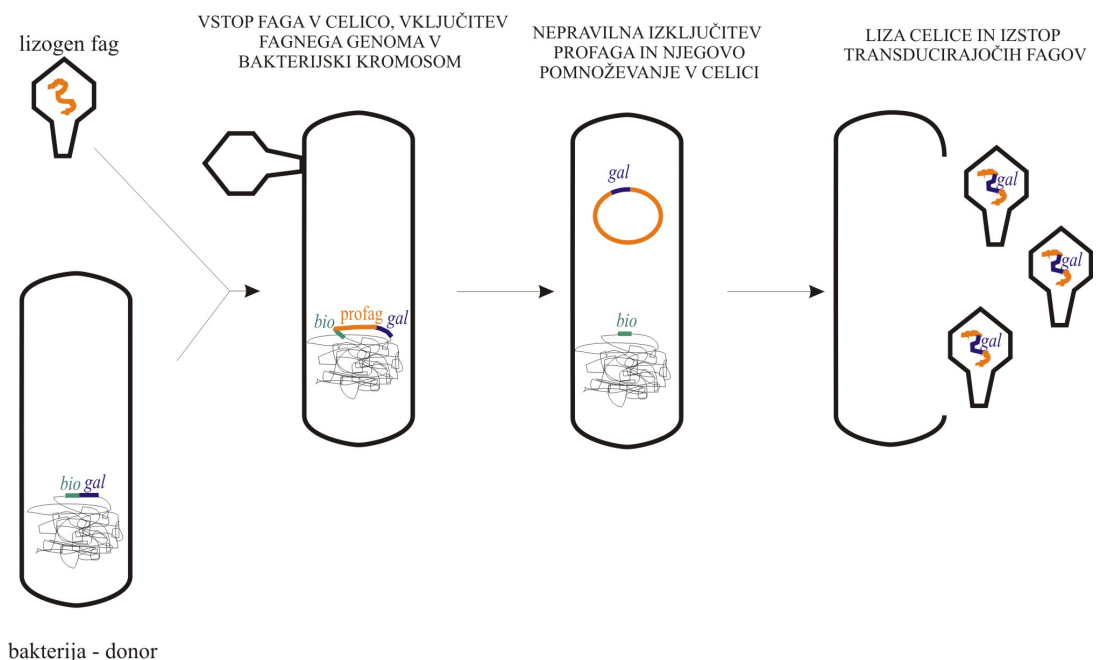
lizogen fag

VSTOP FAGA V CELICO, VKLJUČITEV FAGNEGA GENOMA V BAKTERIJSKI KROMOSOM

NEPRAVILNA IZKLJUČITEV PROFAGA IN NJEGOVO POMNOŽEVANJE V CELICI

LIZA CELICE IN IZSTOP TRANSDUCIRAJOČIH FAGOV

bio profag gal

gal

bio

gal

gal

gal

bio gal

bakterija - donor